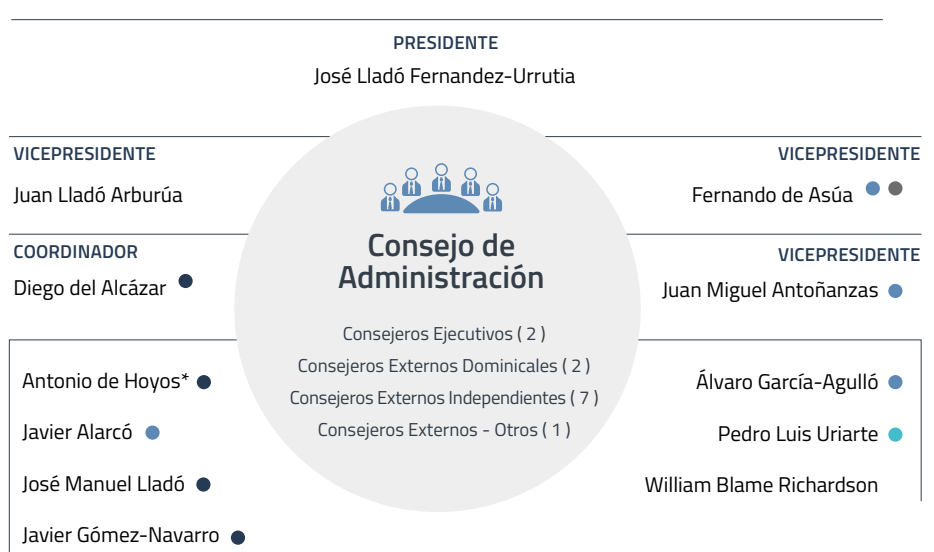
PRESIDENTE
José Lladó Fernandez-Urrutia

VICEPRESIDENTE
Juan Lladó Arburúa

COORDINADOR
Diego del Alcázar

Consejo de Administración

Consejeros Ejecutivos ( 2 )
Consejeros Externos Dominicales ( 2 )
Consejeros Externos Independientes ( 7 )
Consejeros Externos - Otros ( 1 )

VICEPRESIDENTE
Fernando de Asúa

VICEPRESIDENTE
Juan Miguel Antoñanzas

Antonio de Hoyos*
Javier Alarcó
José Manuel Lladó
Javier Gómez-Navarro

Álvaro García-Agulló
Pedro Luis Uriarte
William Blame Richardson